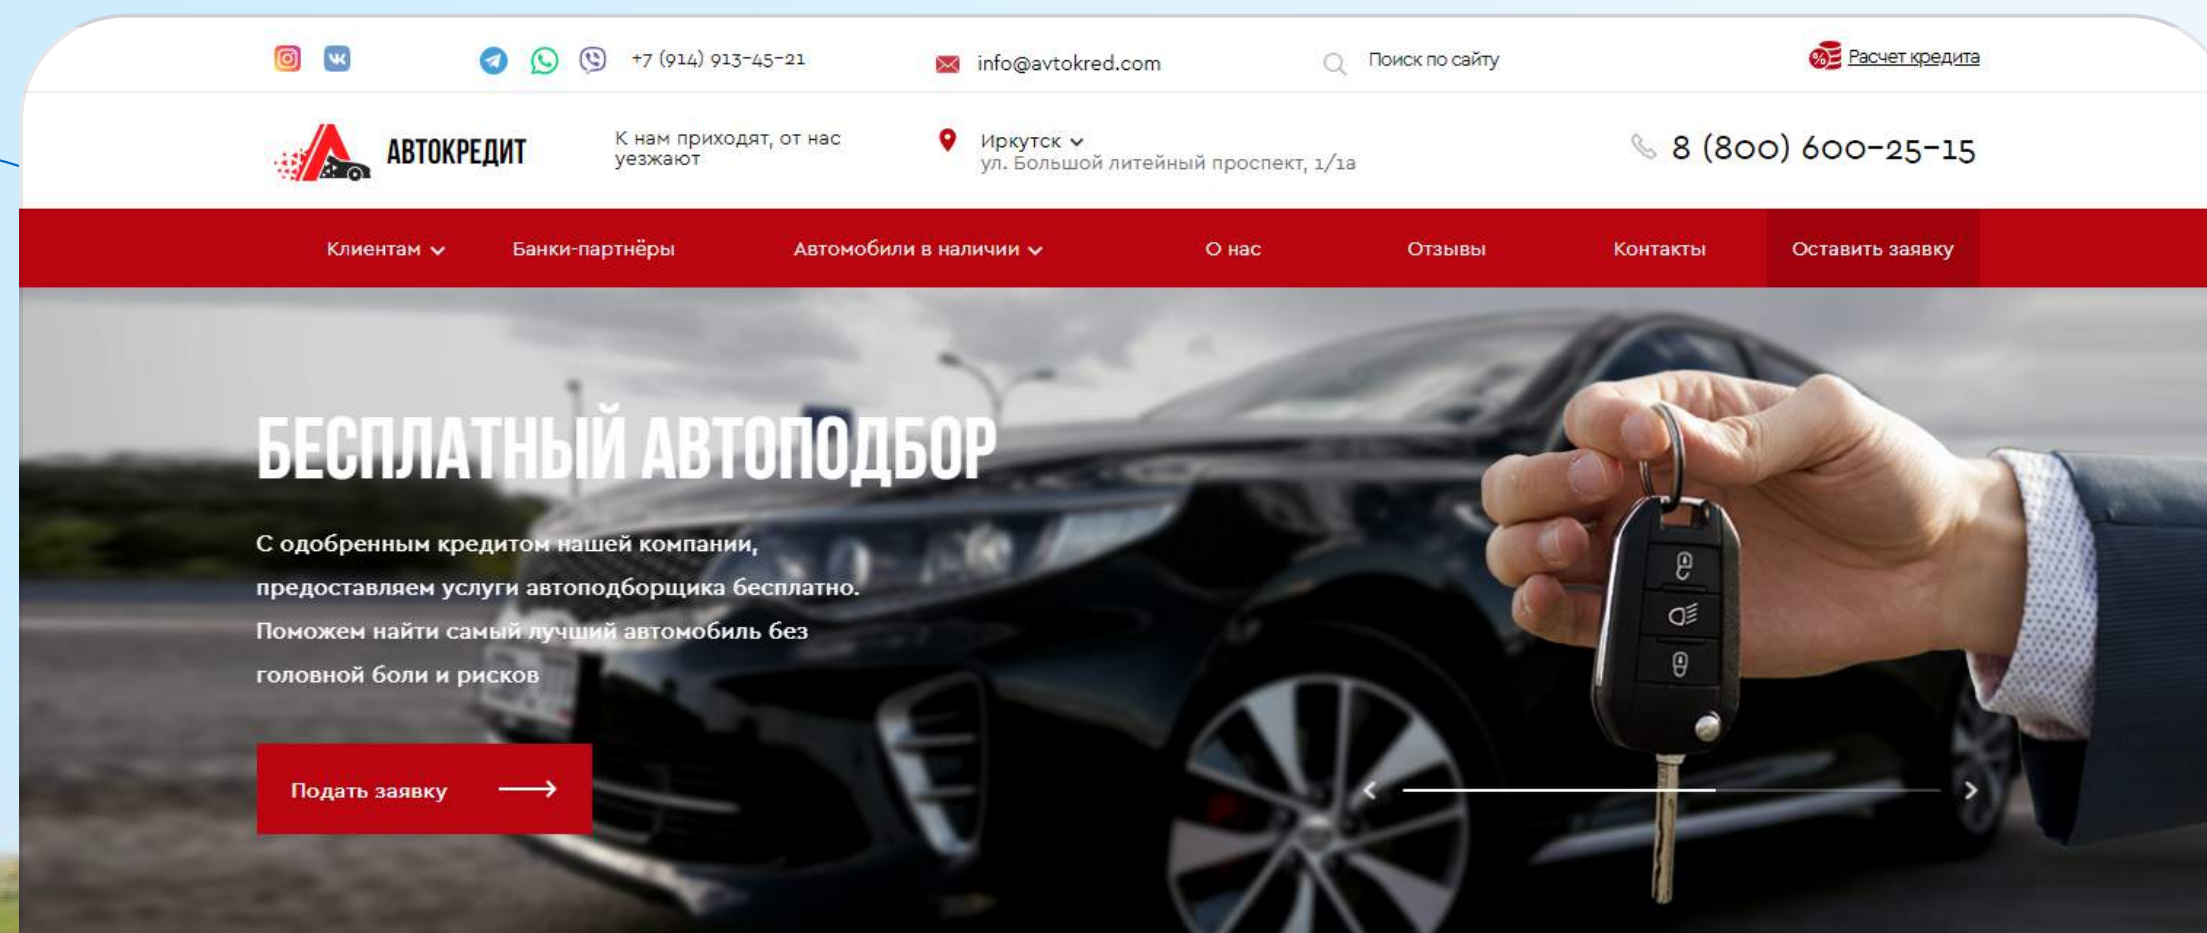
+7 (914) 913-45-21

info@avtokred.com

Поиск по сайту

Расчет кредита

АВТОКРЕДИТ

К нам приходят, от нас уезжают

Иркутск
ул. Большой литейный проспект, 1/1а

8 (800) 600-25-15

Клиентам Банки-партнёры Автомобили в наличии О нас Отзывы Контакты Оставить заявку

БЕСПЛАТНЫЙ АВТОПОДБОР

С одобренным кредитом нашей компании, предоставляем услуги автоподборщика бесплатно. Поможем найти самый лучший автомобиль без головной боли и рисков

Подать заявку